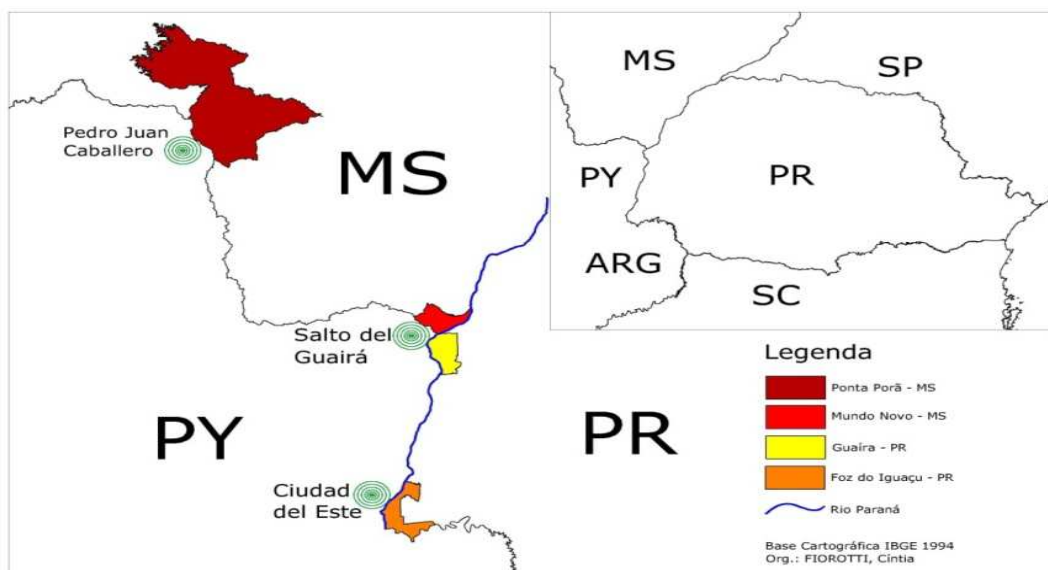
MS

SP

Pedro Juan Caballero

MS

PY

PR

ARG

SC

Salto del Guairá

Legenda

Ponta Porã - MS

Mundo Novo - MS

Guaíra - PR

Foz do Iguaçu - PR

Rio Paraná

PY

PR

Ciudad del Este

Base Cartográfica IBGE 1994
Org.: FIOROTTI, Cintia